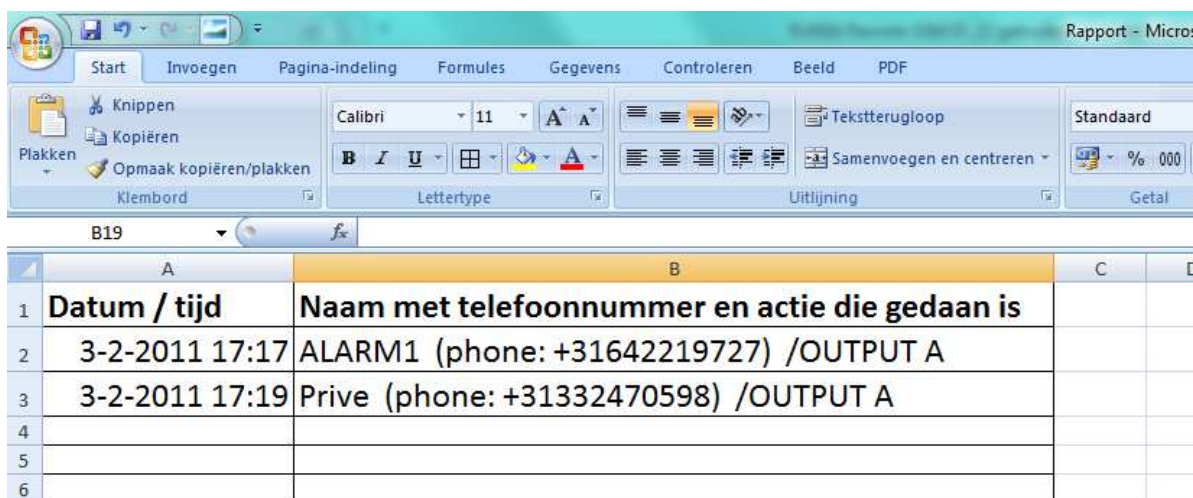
Rapport - Micros

Start | Invoegen | Pagina-indeling | Formules | Gegevens | Controleren | Beeld | PDF

Knippen
Kopiëren
Plakken
Opmaak kopiëren/plakken
Klembord

Calibri | 11
B | I | U
Lettertype

Tekstterugloop
Samenvoegen en centreren
Uitlijning

Standaard
% 000
Getal

B19 | $f_x$

| | A | B | C | D |
|---|---|---|---|---|
| 1 | Datum / tijd | Naam met telefoonnummer en actie die gedaan is | | |
| 2 | 3-2-2011 17:17 | ALARM1 (phone: +31642219727) /OUTPUT A | | |
| 3 | 3-2-2011 17:19 | Prive (phone: +31332470598) /OUTPUT A | | |
| 4 | | | | |
| 5 | | | | |
| 6 | | | | |